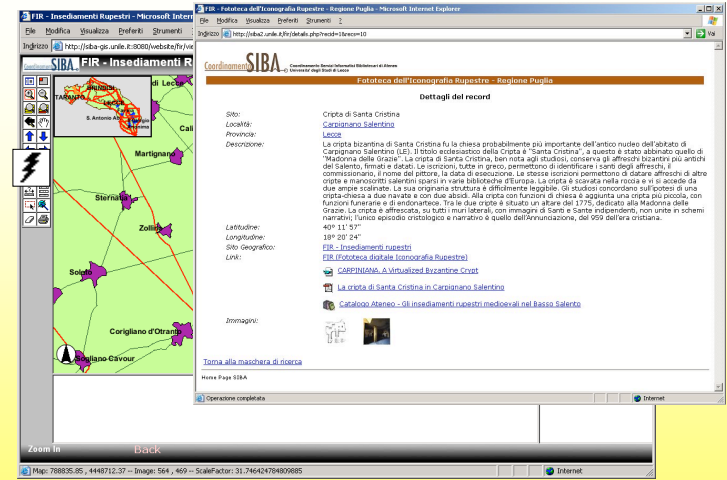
FIR - Insediamenti Rupestri - Microsoft Inter

File Modifica Visualizza Preferiti Strumenti

Indirizzo http://siba-gis.unile.it:8080/website/fir/vie

SIBA FIR - Insediamenti R

BRINDISI
TARANTO
LECCE
S. Antonio A
Otranto
Lecce
Cali
Martignano
Sternatia
Zollino
Soleto
Corigliano d'Otranto
Sogliano Cavour

Zoom In
Back

Map: 788835.85 , 4448712.37 -- Image: 564 , 469 -- ScaleFactor: 31.746424784809885
Internet

FIR - Fototeca dell'Iconografia Rupestre - Regione Puglia - Microsoft Internet Explorer

File Modifica Visualizza Preferiti Strumenti ?

Indirizzo http://siba2.unile.it/fir/details.php?recid=1&reco=10

Vai

Coordinamento SIBA Coordinamento Servizi Informatici Bibliotecari di Ateneo Università degli Studi di Lecce

Fototeca dell'Iconografia Rupestre - Regione Puglia

Dettagli del record

Sito: Cripta di Santa Cristina

Località: Carpignano Salentino

Provincia: Lecce

Descrizione: La cripta bizantina di Santa Cristina fu la chiesa probabilmente più importante dell'antico nucleo dell'abitato di Carpignano Salentino (LE). Il titolo ecclesiastico della Cripta è "Santa Cristina", a questo è stato abbinato quello di "Madonna delle Grazie". La cripta di Santa Cristina, ben nota agli studiosi, conserva gli affreschi bizantini più antichi del Salento, firmati e datati. Le iscrizioni, tutte in greco, permettono di identificare i santi degli affreschi, il commissionario, il nome del pittore, la data di esecuzione. Le stesse iscrizioni permettono di datare affreschi di altre cripte e manoscritti salentini sparsi in varie biblioteche d'Europa. La cripta è scavata nella roccia e vi si accede da due ampie scalinate. La sua originaria struttura è difficilmente leggibile. Gli studiosi concordano sull'ipotesi di una cripta-chiesa a due navate e con due absidi. Alla cripta con funzioni di chiesa è aggiunta una cripta più piccola, con funzioni funerarie e di endonartece. Tra le due cripte è situato un altare del 1775, dedicato alla Madonna delle Grazie. La cripta è affrescata, su tutti i muri laterali, con immagini di Santi e Sante indipendenti, non unite in schemi narrativi; l'unico episodio cristologico e narrativo è quello dell'Annunciazione, del 959 dell'era cristiana.

Latitudine: 40° 11' 57"

Longitudine: 18° 20' 24"

Sito Geografico: FIR - Insediamenti rupestri

Link: FIR (Fototeca digitale Iconografia Rupestre)

CARPINIANA. A Virtualized Byzantine Crypt

La cripta di Santa Cristina in Carpignano Salentino

Catalogo Ateneo - Gli insediamenti rupestri medioevali nel Basso Salento

Immagini:

Torna alla maschera di ricerca

Home Page SIBA

Operazione completata

Internet